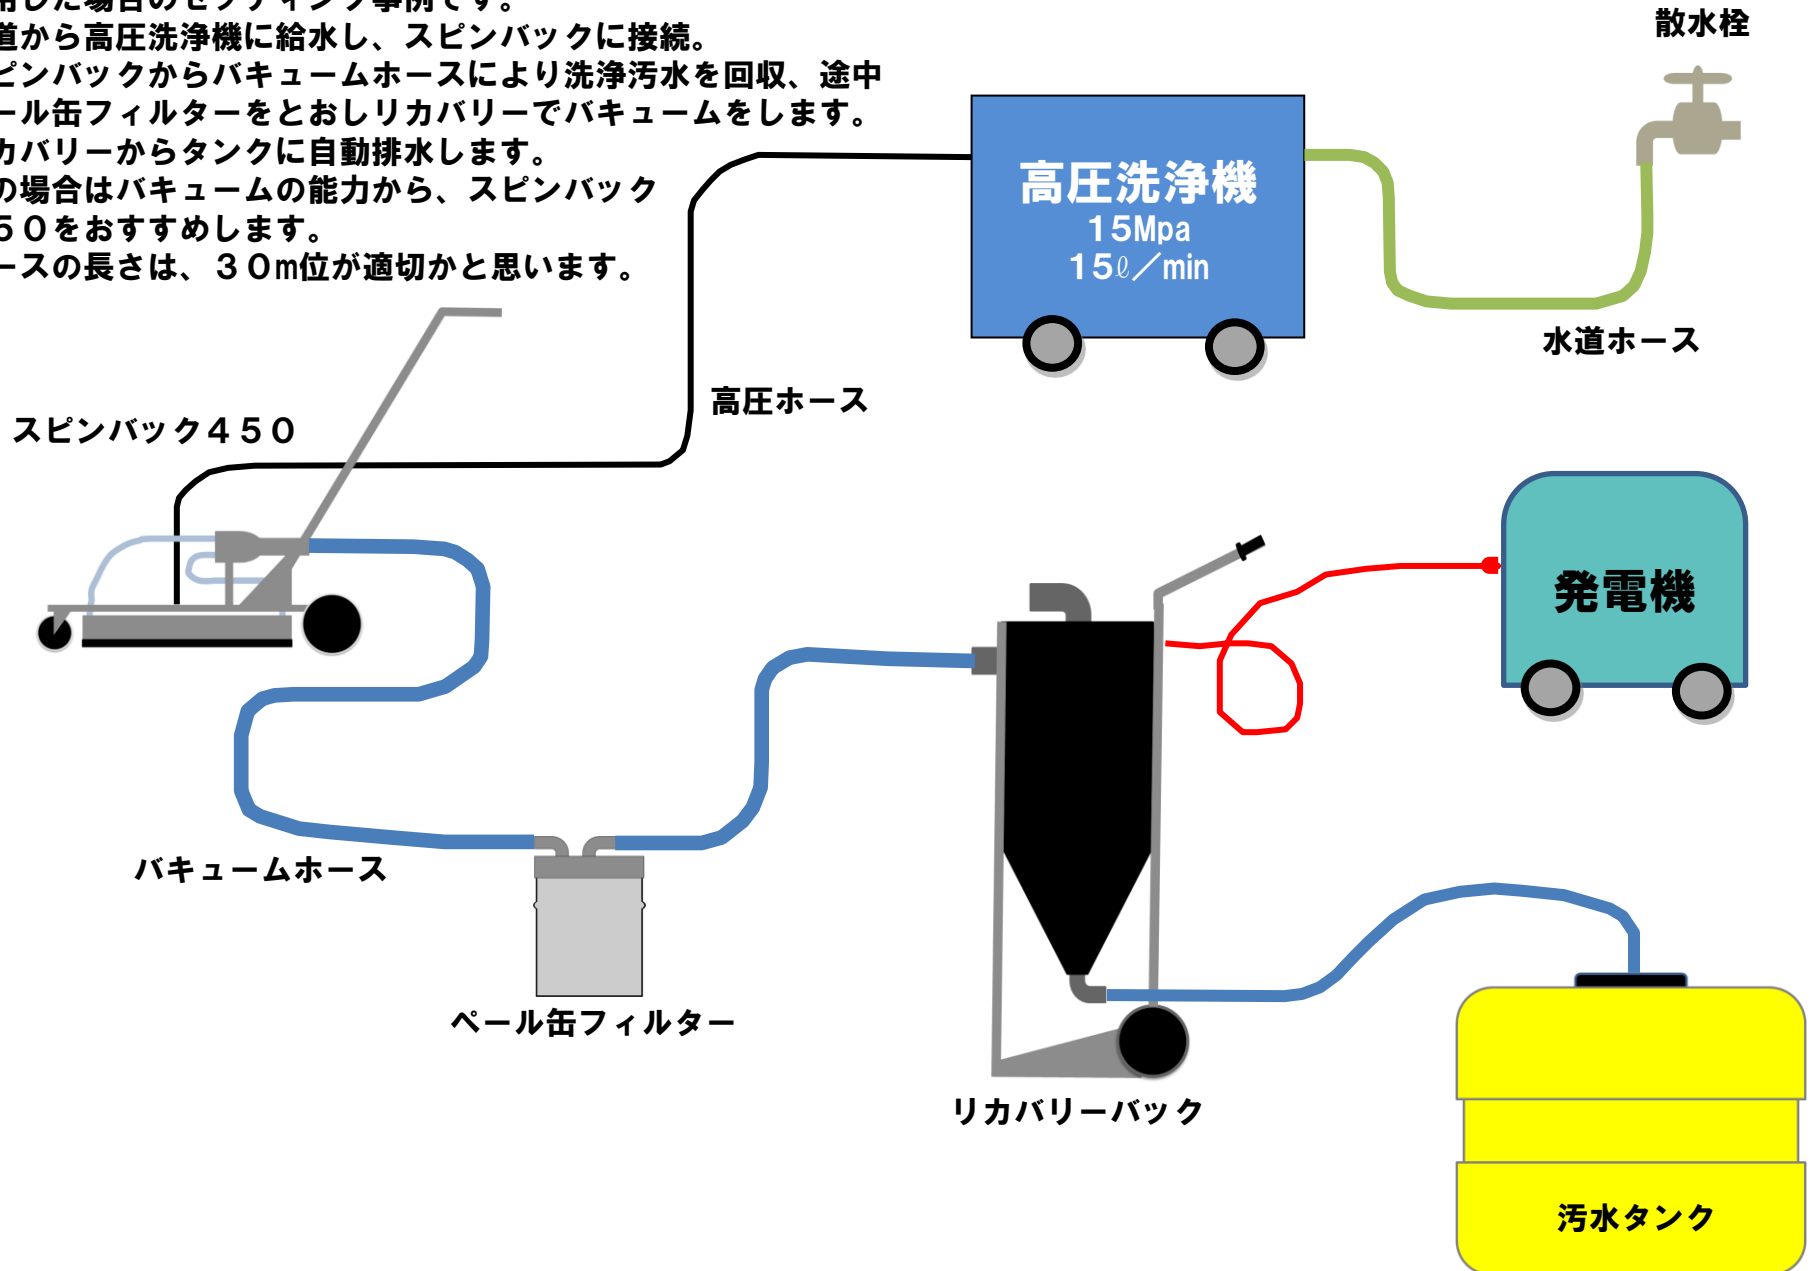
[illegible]
道から高圧洗浄機に給水し、スピンバックに接続。
ピンバックからバキュームホースにより洗浄汚水を回収、途中
ール缶フィルターをとおしリカバリーでバキュームをします。
カバリーからタンクに自動排水します。
の場合はバキュームの能力から、スピンバック
５０をおすすめします。
ースの長さは、３０m位が適切かと思います。

散水栓

高圧洗浄機
15Mpa
15ℓ／min

水道ホース

高圧ホース

スピンバック４５０

発電機

バキュームホース

ペール缶フィルター

リカバリーバック

汚水タンク